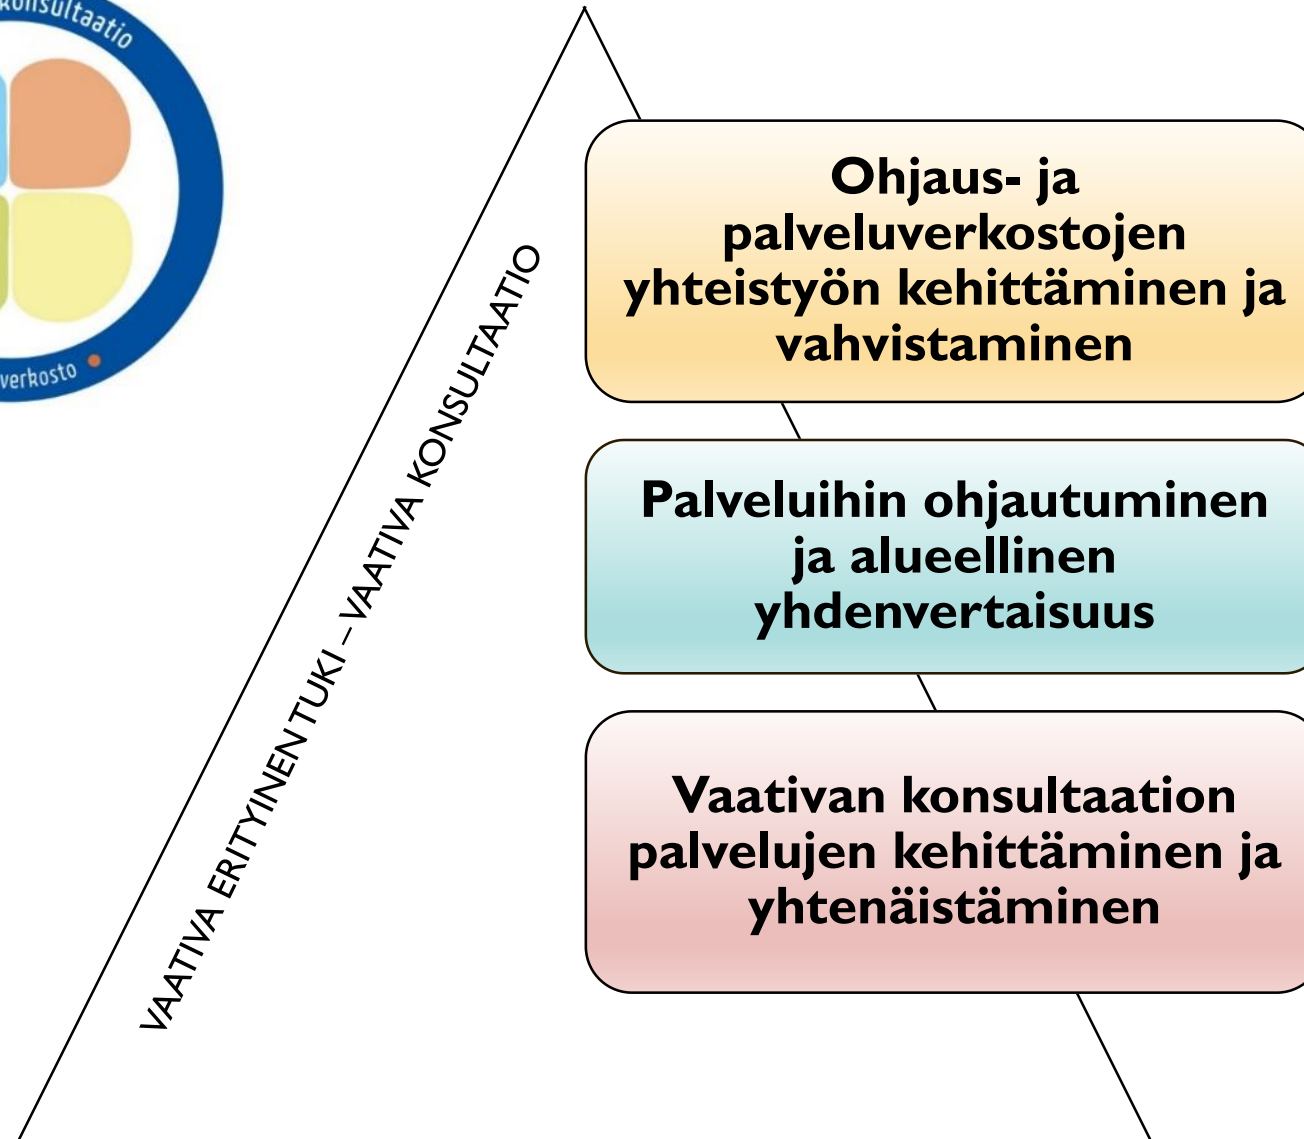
konsultaatio

verkosto

VAATIVA ERITYINENTUKI – VAATIVA KONSULTAATIO

Ohjaus- ja palveluverkostojen yhteistyön kehittäminen ja vahvistaminen

Palveluihin ohjautuminen ja alueellinen yhdenvertaisuus

Vaativan konsultaation palvelujen kehittäminen ja yhtenäistäminen